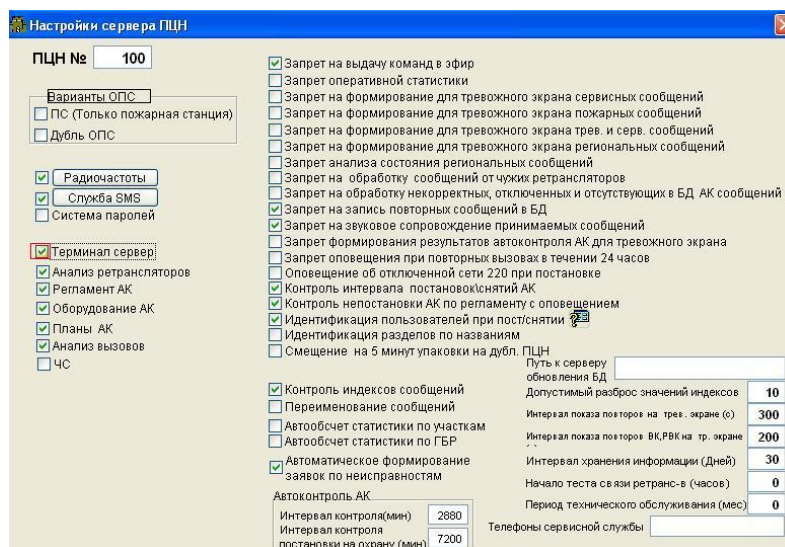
Настройки сервера ПЦН

ПЦН № 100

Варианты ОПС
ПС (Только пожарная станция)
Дубль ОПС

Радиочастоты
Служба SMS
Система паролей

Терминал сервер
Анализ ретрансляторов
Регламент АК
Оборудование АК
Планы АК
Анализ вызовов
ЧС

Запрет на выдачу команд в эфир
Запрет оперативной статистики
Запрет на формирование для тревожного экрана сервисных сообщений
Запрет на формирование для тревожного экрана пожарных сообщений
Запрет на формирование для тревожного экрана трев. и серв. сообщений
Запрет на формирование для тревожного экрана региональных сообщений
Запрет анализа состояния региональных сообщений
Запрет на обработку сообщений от чужих ретрансляторов
Запрет на обработку некорректных, отключенных и отсутствующих в БД АК сообщений
Запрет на запись повторных сообщений в БД
Запрет на звуковое сопровождение принимаемых сообщений
Запрет формирования результатов автоконтроля АК для тревожного экрана
Запрет оповещения при повторных вызовах в течении 24 часов
Оповещение об отключенной сети 220 при постановке
Контроль интервала постановок\снятий АК
Контроль непостановки АК по регламенту с оповещением
Идентификация пользователей при пост/снятии
Идентификация разделов по названиям
Смещение на 5 минут упаковки на дубл. ПЦН

Путь к серверу обновления БД

Контроль индексов сообщений
Переименование сообщений
Автообсчет статистики по участкам
Автообсчет статистики по ГБР
Автоматическое формирование заявок по неисправностям

Автоконтроль АК
Интервал контроля(мин) 2880
Интервал контроля постановки на охрану (мин) 7200

| Допустимый разброс значений индексов | 10 |
|---|---|
| Интервал показа повторов на трев. экране (с) | 300 |
| Интервал показа повторов ВК,РВК на тр. экране | 200 |
| Интервал хранения информации (Дней) | 30 |
| Начало теста связи ретранс-в (часов) | 0 |
| Период технического обслуживания (мес) | 0 |

Телефоны сервисной службы